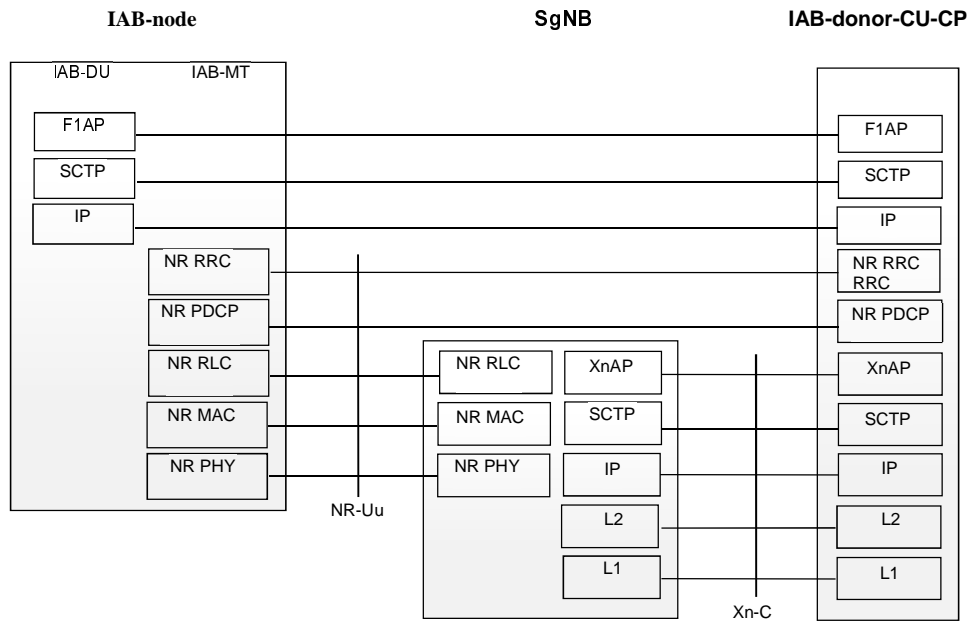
IAB-node

SgNB

IAB-donor-CU-CP

IAB-DU IAB-MT

F1AP

SCTP

IP

NR RRC

NR PDCP

NR RLC

NR MAC

NR PHY

NR-Uu

NR RLC

NR MAC

NR PHY

XnAP

SCTP

IP

L2

L1

Xn-C

F1AP

SCTP

IP

NR RRC RRC

NR PDCP

XnAP

SCTP

IP

L2

L1